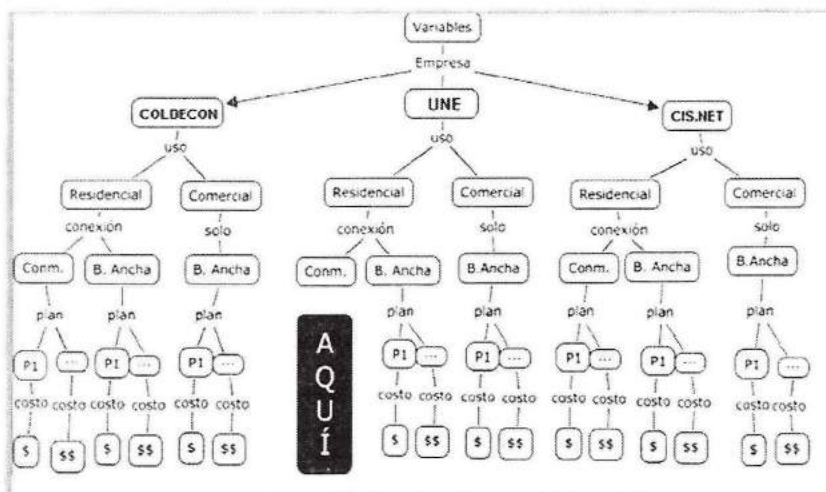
Variables
Empresa
COLDECON
UNE
CIS.NET
uso
uso
uso
Residencial
Comercial
Residencial
Comercial
Residencial
Comercial
conexión
solo
conexión
solo
conexión
solo
Conm.
B. Ancha
B. Ancha
Conm.
B. Ancha
B.Ancha
Conm.
B. Ancha
B.Ancha
plan
plan
plan
plan
plan
plan
plan
plan
P1
...
P1
...
P1
...
P1
...
P1
...
P1
...
P1
...
P1
...
costo
costo
costo
costo
costo
costo
costo
costo
costo
costo
costo
costo
costo
costo
costo
costo
$
$$
$
$$
$
$$
$
$$
$
$$
$
$$
$
$$
$
$$
A
Q
U
Í